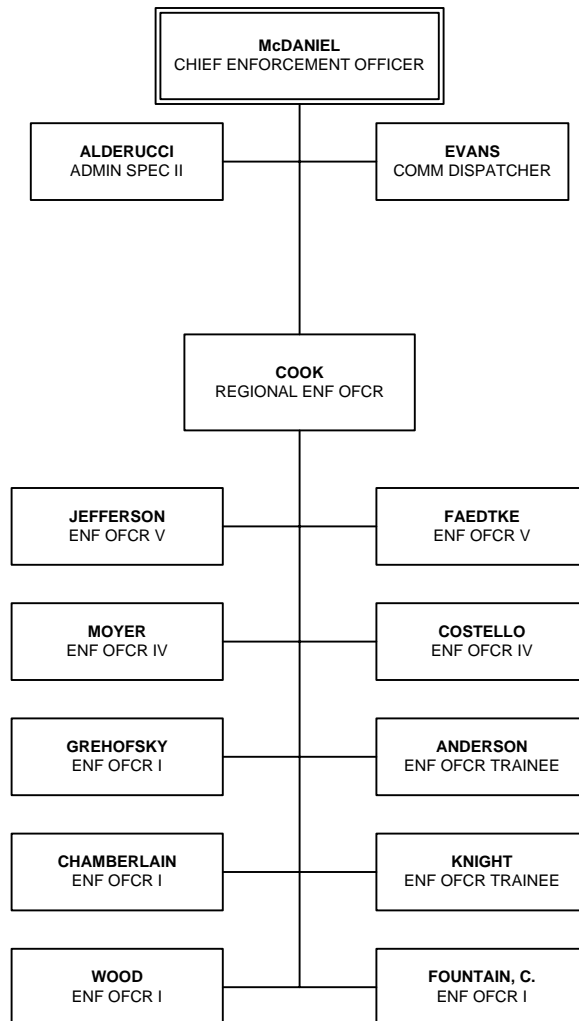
**McDANIEL**
CHIEF ENFORCEMENT OFFICER

**ALDERUCCI**
ADMIN SPEC II

**EVANS**
COMM DISPATCHER

**COOK**
REGIONAL ENF OFCR

**JEFFERSON**
ENF OFCR V

**FAEDTKE**
ENF OFCR V

**MOYER**
ENF OFCR IV

**COSTELLO**
ENF OFCR IV

**GREHOFSKY**
ENF OFCR I

**ANDERSON**
ENF OFCR TRAINEE

**CHAMBERLAIN**
ENF OFCR I

**KNIGHT**
ENF OFCR TRAINEE

**WOOD**
ENF OFCR I

**FOUNTAIN, C.**
ENF OFCR I